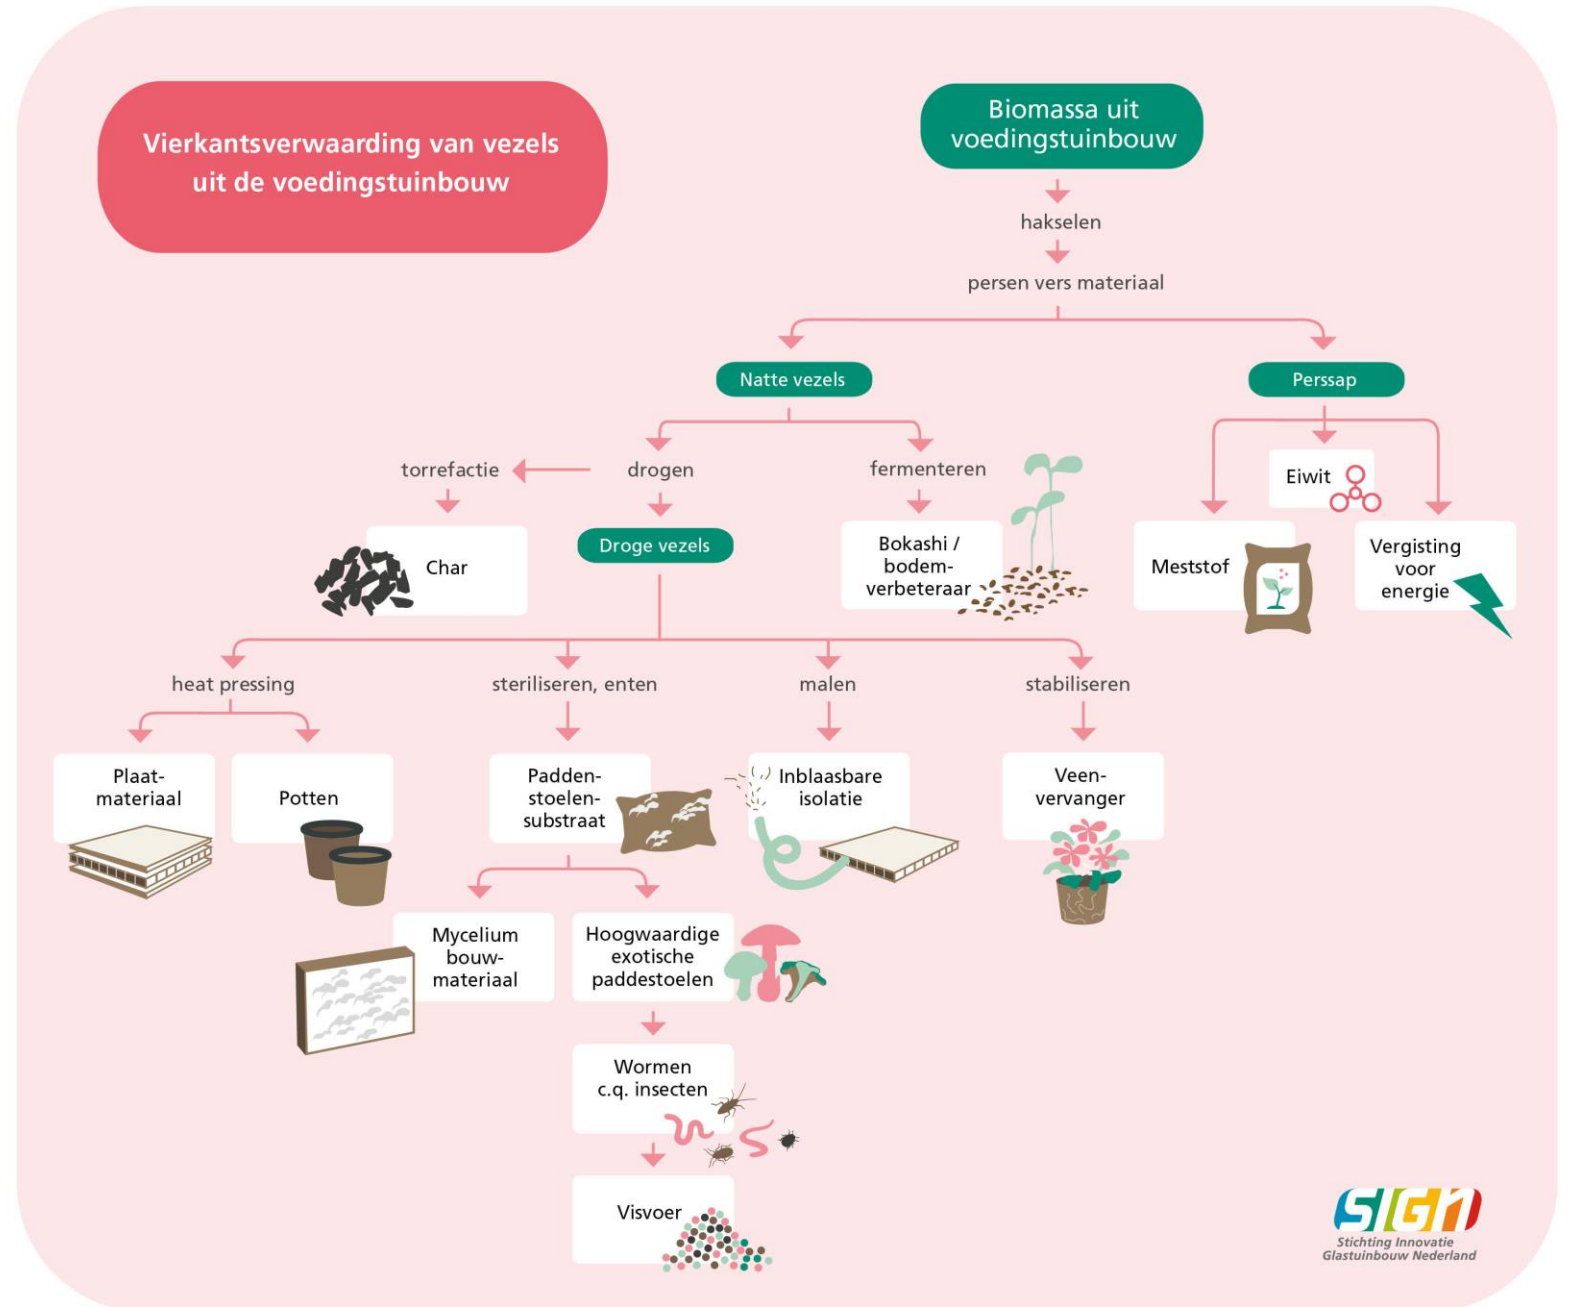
Vierkantsverwaarding van vezels uit de voedingstuinbouw

Biomassa uit voedingstuinbouw

hakselen

persen vers materiaal

Natte vezels

Perssap

drogen

torrefactie

fermenteren

Eiwit

Char

Droge vezels

Bokashi / bodemverbeteraar

Meststof

Vergisting voor energie

heat pressing

steriliseren, enten

malen

stabiliseren

Plaatmateriaal

Potten

Paddenstoelensubstraat

Inblaasbare isolatie

Veenvervanger

Mycelium bouwmateriaal

Hoogwaardige exotische paddestoelen

Wormen c.q. insecten

Visvoer

SIGN
Stichting Innovatie Glastuinbouw Nederland